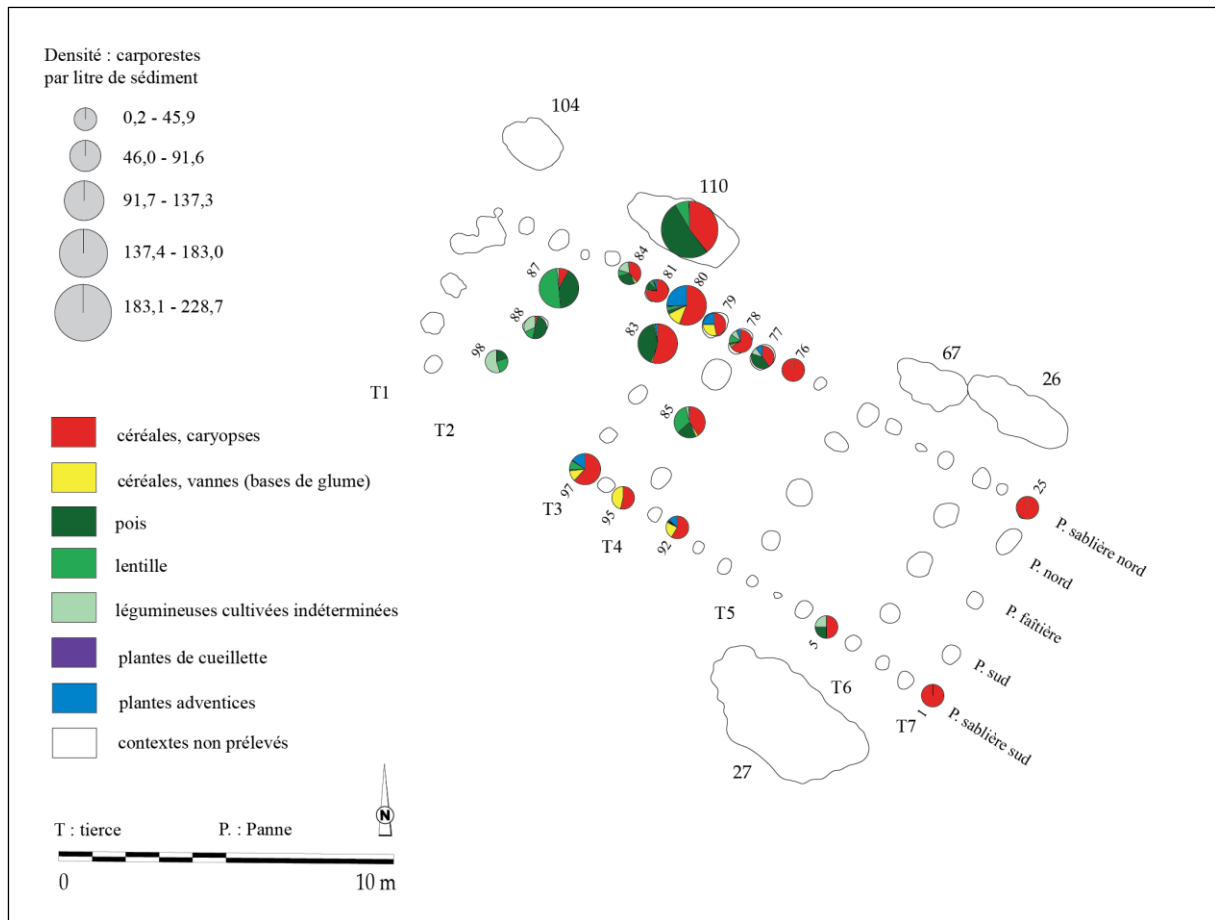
Densité : carporestes
par litre de sédiment

0,2 - 45,9
46,0 - 91,6
91,7 - 137,3
137,4 - 183,0
183,1 - 228,7

céréales, caryopses
céréales, vannes (bases de glume)
pois
lentille
légumineuses cultivées indéterminées
plantes de cueillette
plantes adventices
contextes non prélevés

T : tierce
P. : Panne

0
10 m

N

104
110
87
84
81
80
79
78
77
76
88
98
83
85
67
26
T1
T2
97
95
92
T3
T4
T5
25
P. sablière nord
P. nord
P. faîtière
P. sud
P. sablière sud
5
1
T6
T7
27